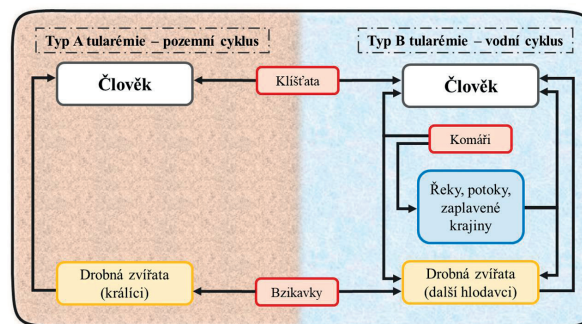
Typ A tularémie – pozemní cyklus

Typ B tularémie – vodní cyklus

Člověk

Klíšťata

Člověk

Komáři

Řeky, potoky, zaplavené krajiny

Drobná zvířata (králíci)

Bzikavky

Drobná zvířata (další hlodavci)